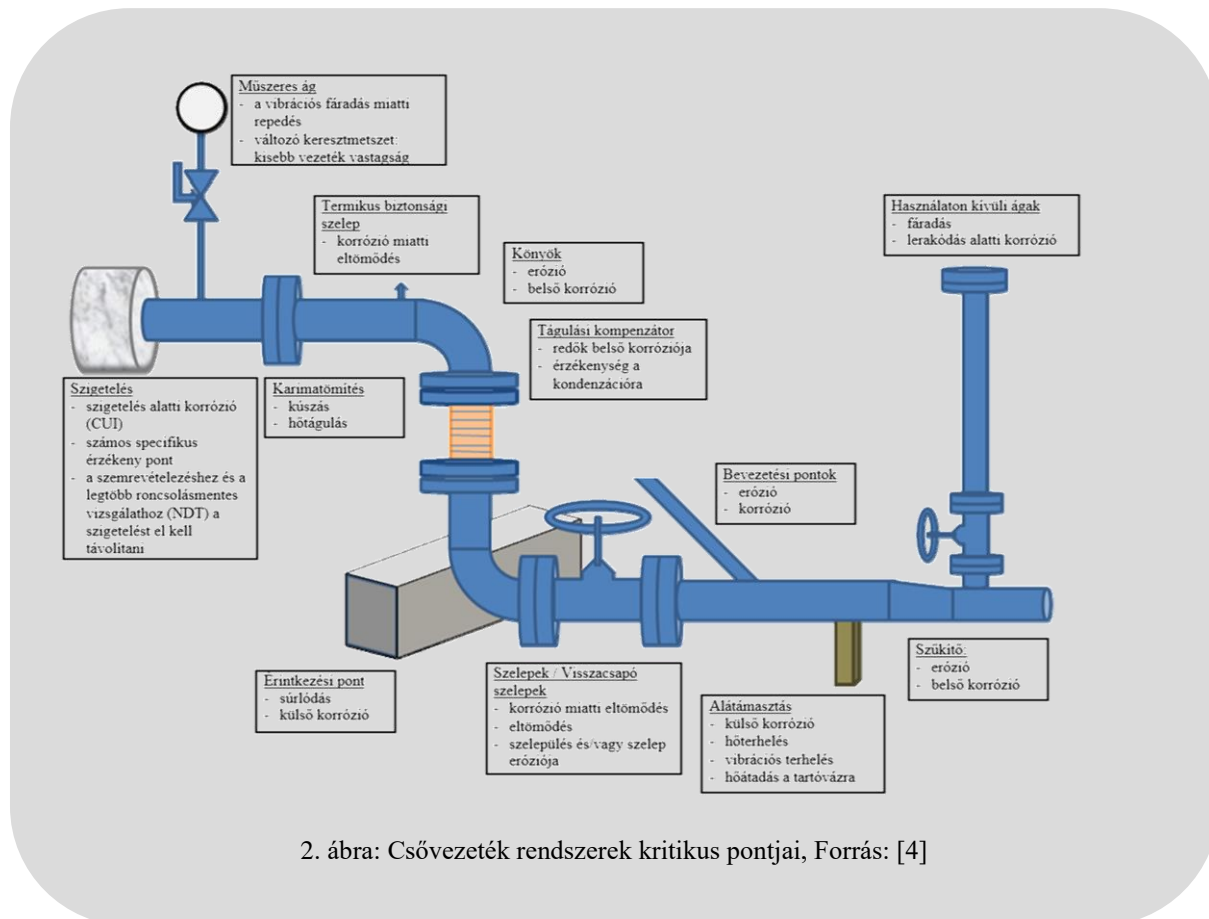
Műszeres ág
- a vibrációs fáradás miatti repedés
- változó keresztmetszet: kisebb vezeték vastagság

Termikus biztonsági szelep
- korrózió miatti eltömődés

Könyök
- erózió
- belső korrózió

Használaton kívüli ágak
- fáradás
- lerakódás alatti korrózió

Tágulási kompenzátor
- redők belső korróziója
- érzékenység a kondenzációra

Szigetelés
- szigetelés alatti korrózió (CUI)
- számos specifikus érzékeny pont
- a szemrevételezéshez és a legtöbb roncsolásmentes vizsgálathoz (NDT) a szigetelést el kell távolitani

Karimatömítés
- kúszás
- hőtágulás

Bevezetési pontok
- erózió
- korrózió

Szűkítő:
- erózió
- belső korrózió

Érintkezési pont
- súrlódás
- külső korrózió

Szelepek / Visszacsapó szelepek
- korrózió miatti eltömődés
- eltömődés
- szelepülés és/vagy szelep eróziója

Alátámasztás
- külső korrózió
- hőterhelés
- vibrációs terhelés
- hőátadás a tartóvázra

2. ábra: Csővezeték rendszerek kritikus pontjai, Forrás: [4]